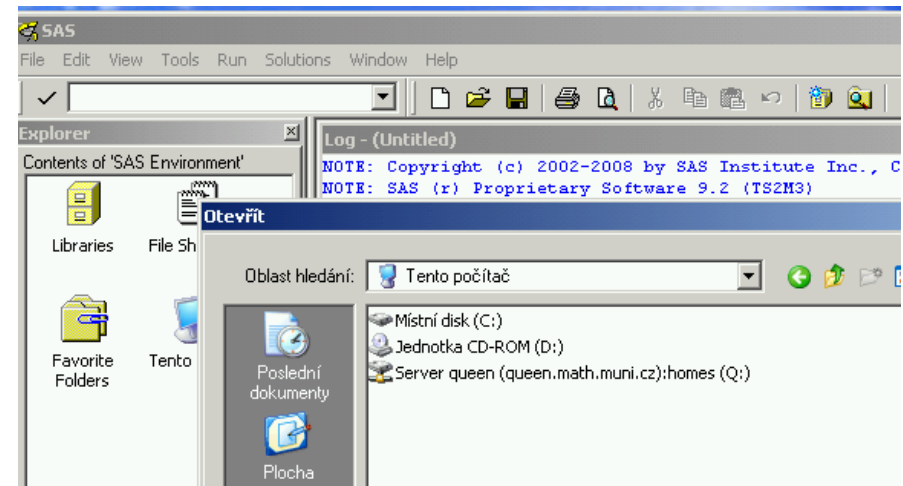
SAS
File Edit View Tools Run Solutions Window Help

Explorer
Contents of 'SAS Environment'
Libraries
File Sh
Favorite Folders
Tento

Log - (Untitled)
NOTE: Copyright (c) 2002-2008 by SAS Institute Inc., C
NOTE: SAS (r) Proprietary Software 9.2 (TS2M3)

Otevřít
Oblast hledání: Tento počítač
Místní disk (C:)
Jednotka CD-ROM (D:)
Server queen (queen.math.muni.cz):homes (Q:)
Poslední dokumenty
Plocha